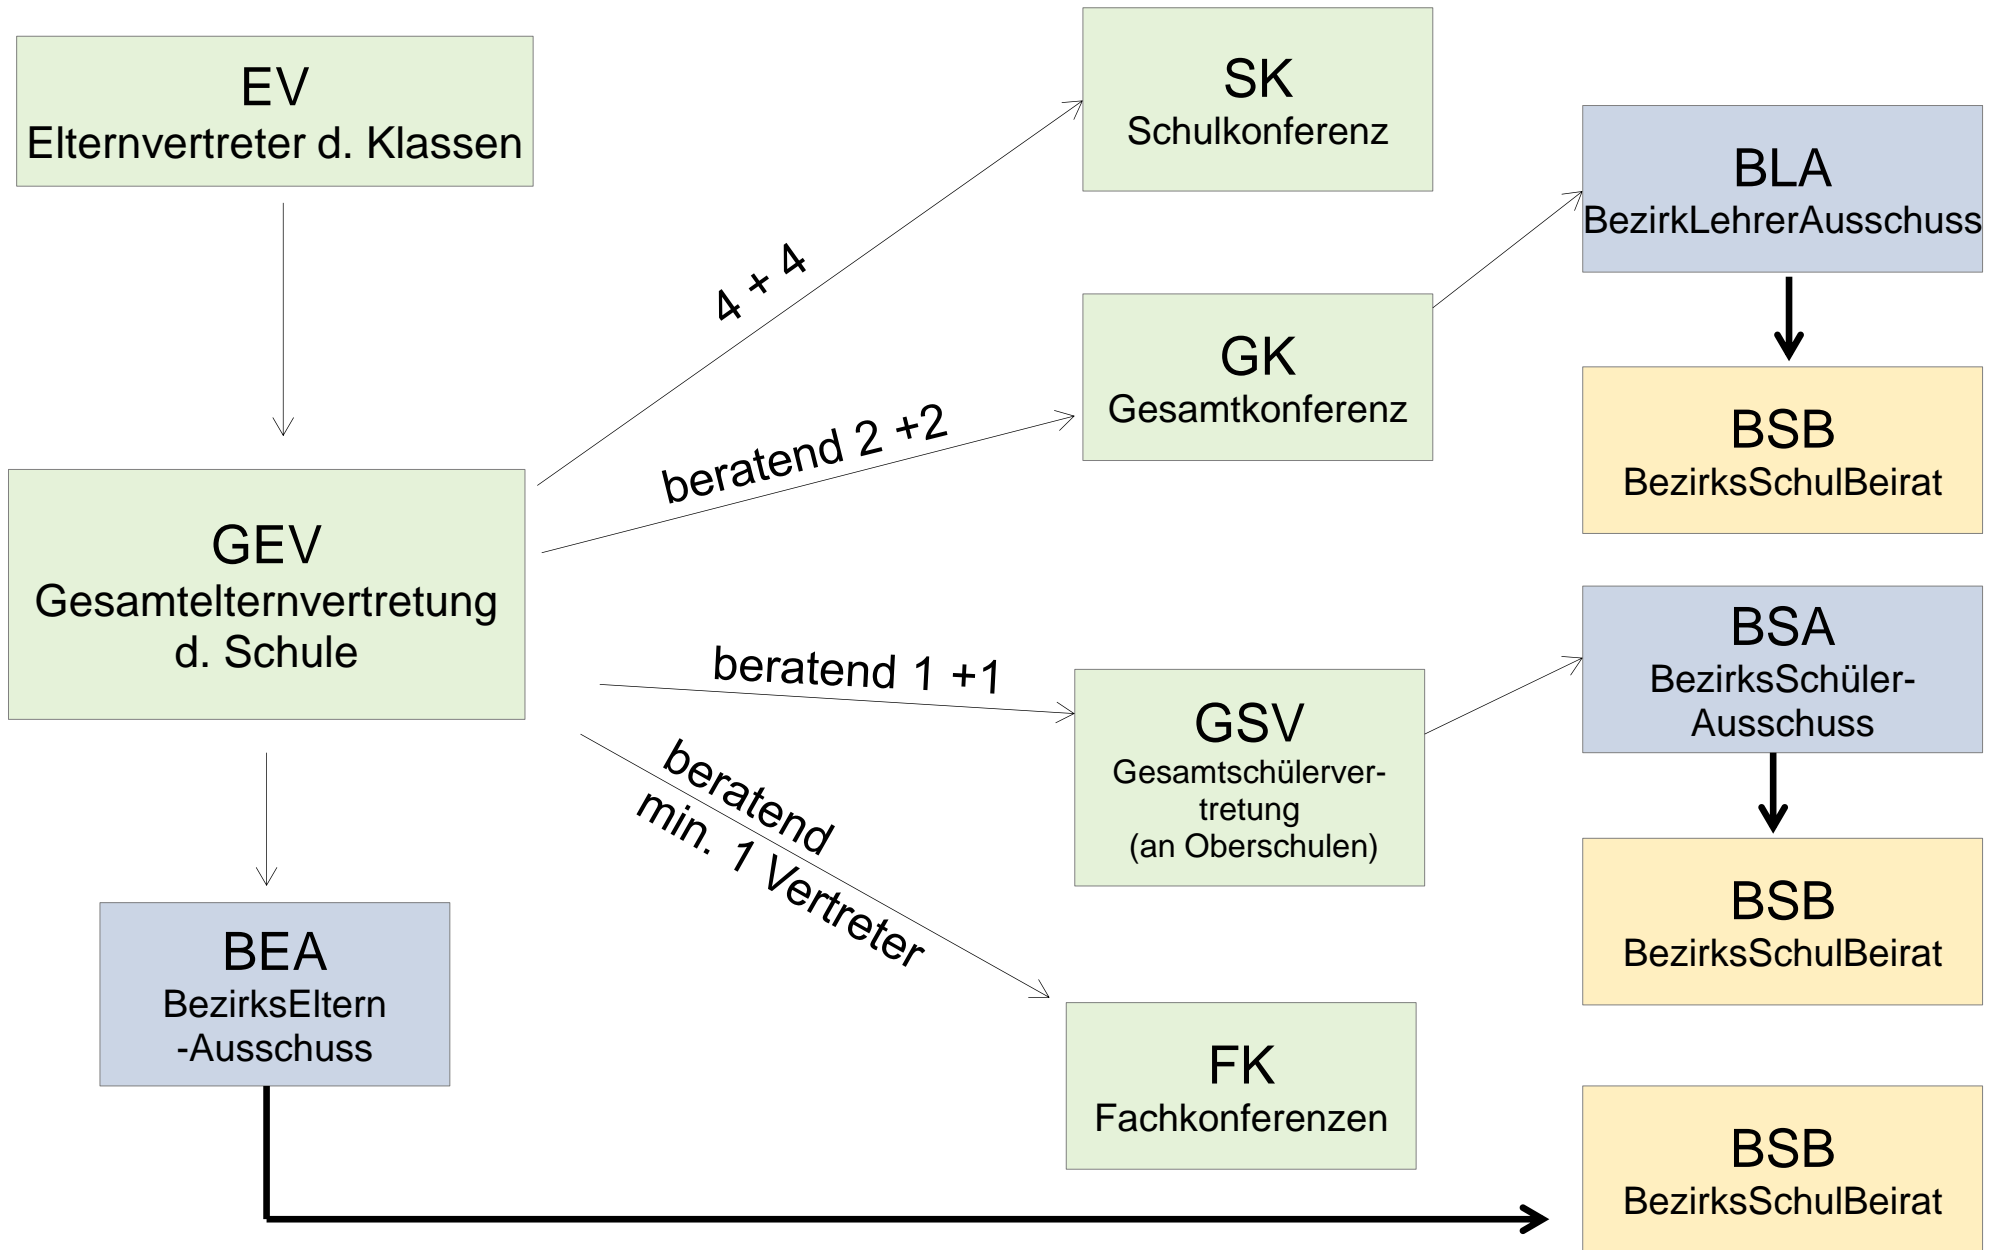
EV
Elternvertreter d. Klassen

SK
Schulkonferenz

BLA
BezirkLehrerAusschuss

4 + 4

GK
Gesamtkonferenz

beratend 2 +2

BSB
BezirksSchulBeirat

GEV
Gesamtelternvertretung d. Schule

BSA
BezirksSchüler-Ausschuss

beratend 1 +1

GSV
Gesamtschülervertretung
(an Oberschulen)

beratend
min. 1 Vertreter

BSB
BezirksSchulBeirat

BEA
BezirksEltern-Ausschuss

FK
Fachkonferenzen

BSB
BezirksSchulBeirat